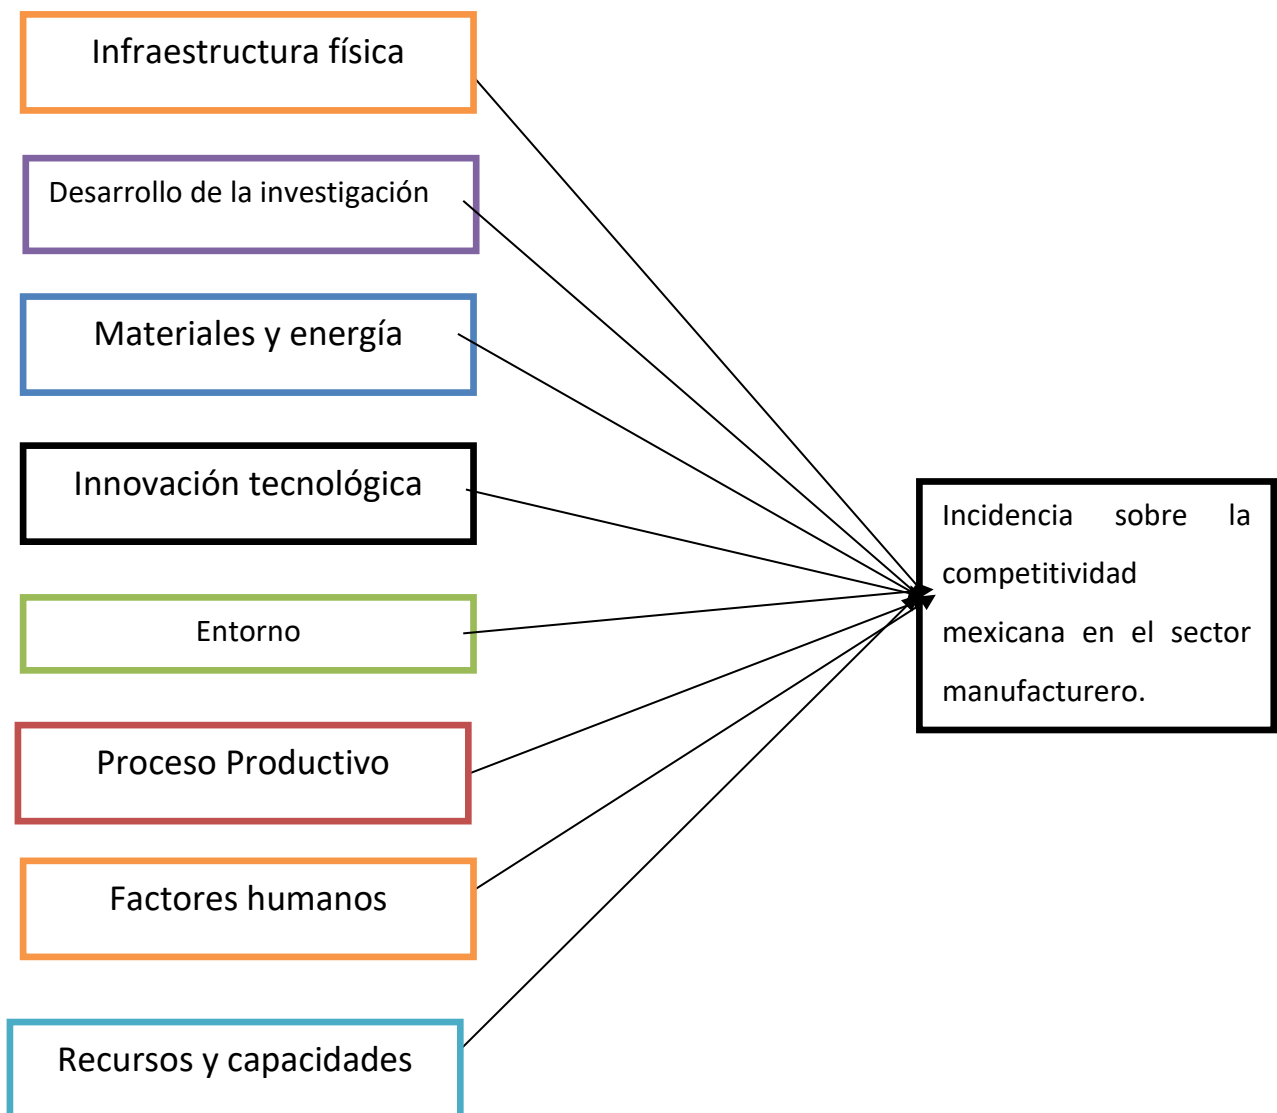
Infraestructura física

Desarrollo de la investigación

Materiales y energía

Innovación tecnológica

Entorno

Proceso Productivo

Factores humanos

Recursos y capacidades

Incidencia sobre la competitividad mexicana en el sector manufacturero.